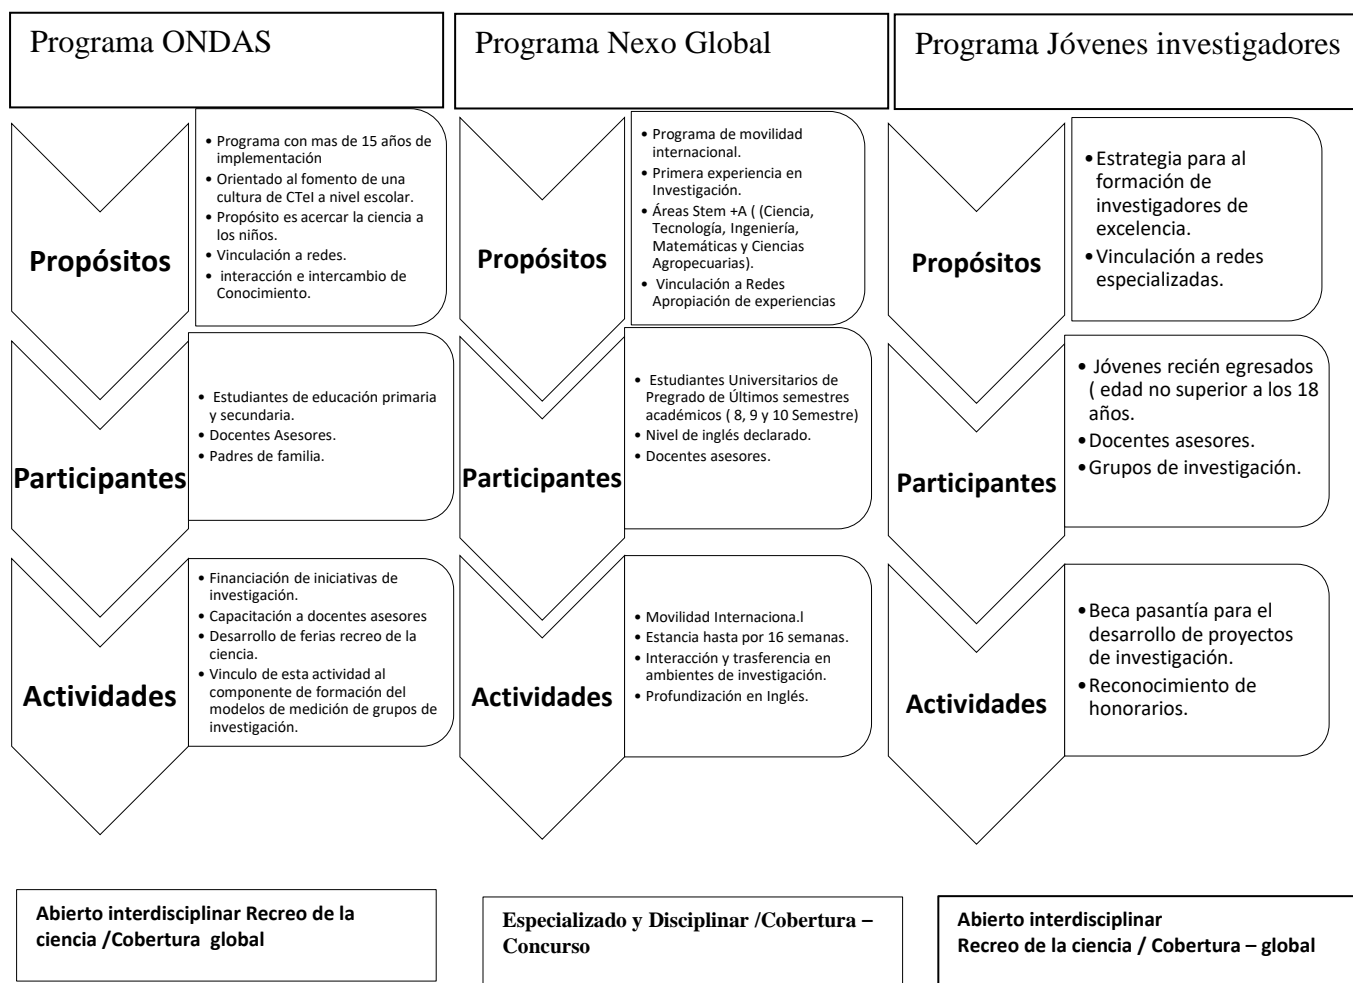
Programa ONDAS

Propósitos

• Programa con mas de 15 años de implementación
• Orientado al fomento de una cultura de CTeI a nivel escolar.
• Propósito es acercar la ciencia a los niños.
• Vinculación a redes.
• interacción e intercambio de Conocimiento.

Participantes

• Estudiantes de educación primaria y secundaria.
• Docentes Asesores.
• Padres de familia.

Actividades

• Financiación de iniciativas de investigación.
• Capacitación a docentes asesores
• Desarrollo de ferias recreo de la ciencia.
• Vinculo de esta actividad al componente de formación del modelos de medición de grupos de investigación.

Abierto interdisciplinar Recreo de la ciencia /Cobertura global

Programa Nexo Global

Propósitos

• Programa de movilidad internacional.
• Primera experiencia en Investigación.
• Áreas Stem +A ( (Ciencia, Tecnología, Ingeniería, Matemáticas y Ciencias Agropecuarias).
• Vinculación a Redes Apropiación de experiencias

Participantes

• Estudiantes Universitarios de Pregrado de Últimos semestres académicos ( 8, 9 y 10 Semestre)
• Nivel de inglés declarado.
• Docentes asesores.

Actividades

• Movilidad Internaciona.l
• Estancia hasta por 16 semanas.
• Interacción y trasferencia en ambientes de investigación.
• Profundización en Inglés.

Especializado y Disciplinar /Cobertura – Concurso

Programa Jóvenes investigadores

Propósitos

• Estrategia para al formación de investigadores de excelencia.
• Vinculación a redes especializadas.

Participantes

• Jóvenes recién egresados ( edad no superior a los 18 años.
• Docentes asesores.
• Grupos de investigación.

Actividades

• Beca pasantía para el desarrollo de proyectos de investigación.
• Reconocimiento de honorarios.

Abierto interdisciplinar
Recreo de la ciencia / Cobertura – global